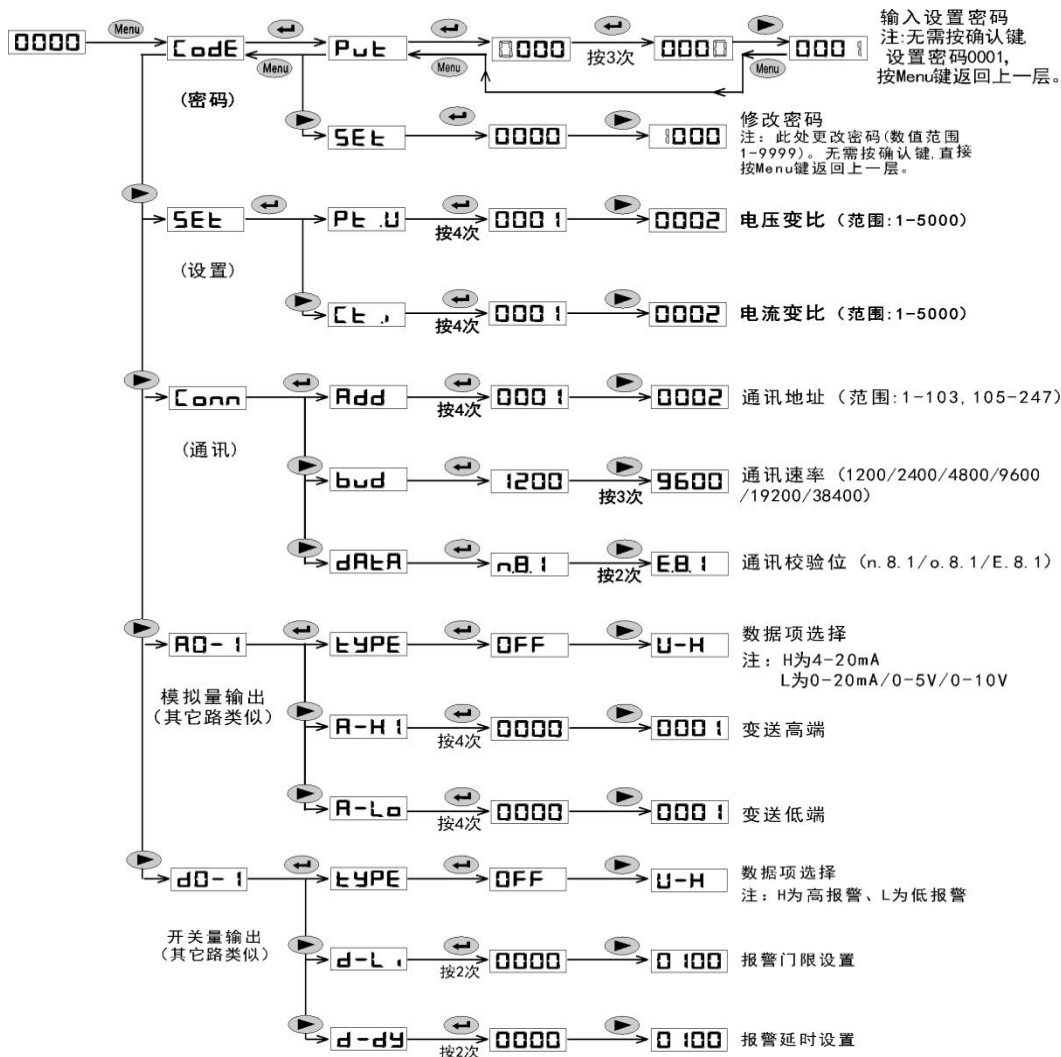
0000 Menu CodE PuE 0000 按3次 0000 0001
输入设置密码
注:无需按确认键 设置密码0001, 按Menu键返回上一层。
Menu Menu Menu
(密码)
SEE 0000 1000
修改密码
注：此处更改密码(数值范围1-9999)。无需按确认键,直接按Menu键返回上一层。

SEE PE .U 按4次 0001 0002 电压变比（范围:1-5000）
(设置)
CE .i 按4次 0001 0002 电流变比（范围:1-5000）

Conn Add 按4次 0001 0002 通讯地址（范围:1-103, 105-247）
(通讯)
bud 1200 按3次 9600 通讯速率（1200/2400/4800/9600/19200/38400）
dAEA n.8.1 按2次 E.8.1 通讯校验位（n.8.1/o.8.1/E.8.1）

AO-1 EYPE OFF U-H 数据项选择
注：H为4-20mA
L为0-20mA/0-5V/0-10V
模拟量输出
(其它路类似)
A-H1 按4次 0000 0001 变送高端
A-Lo 按4次 0000 0001 变送低端

dO-1 EYPE OFF U-H 数据项选择
注：H为高报警、L为低报警
开关量输出
(其它路类似)
d-Li 按2次 0000 0100 报警门限设置
d-dY 按2次 0000 0100 报警延时设置